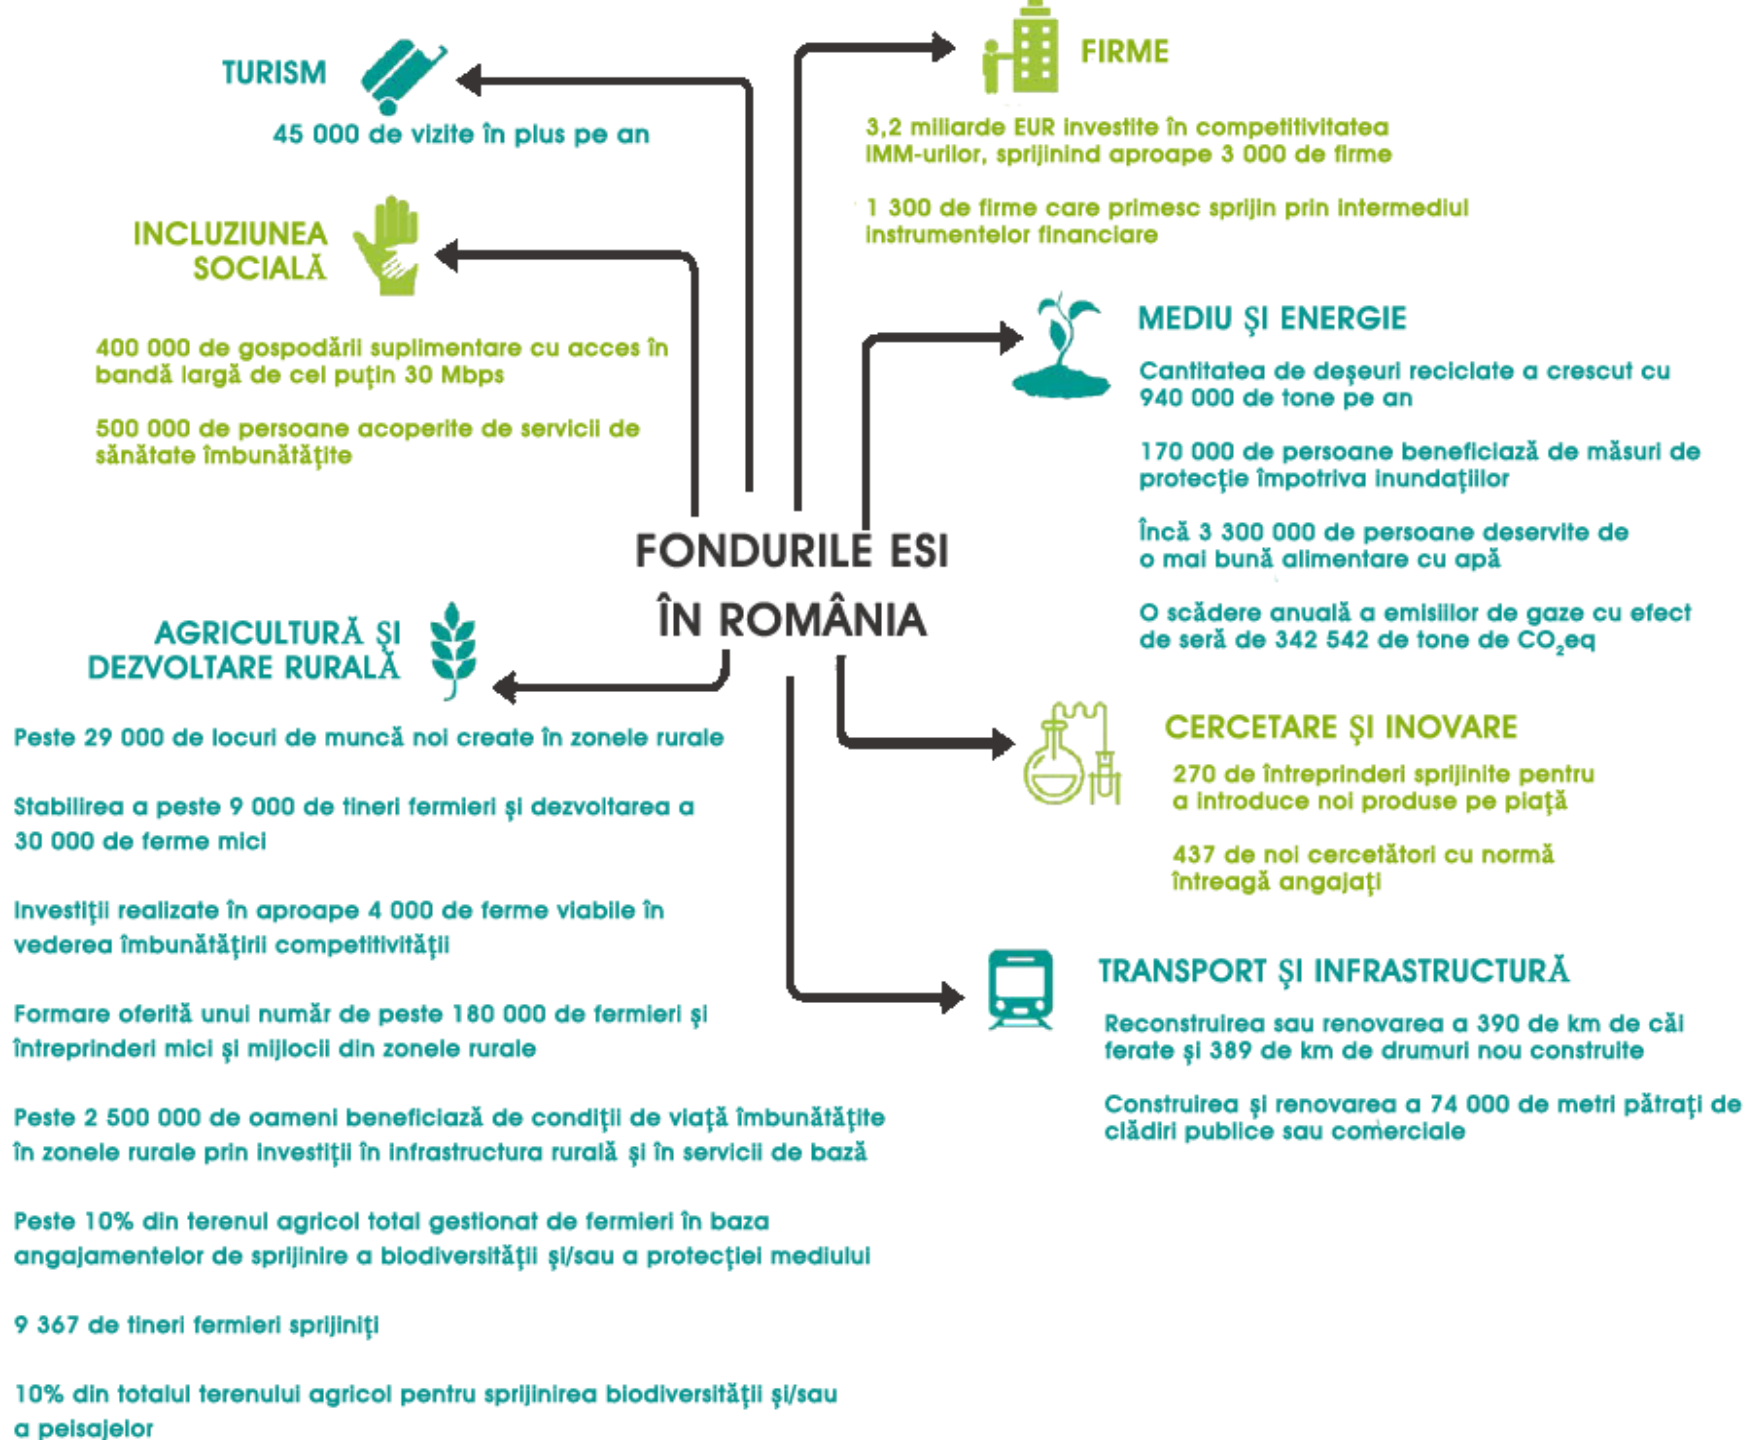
FONDURILE ESI ÎN ROMÂNIA

TURISM

45 000 de vizite în plus pe an

INCLUZIUNEA SOCIALĂ

400 000 de gospodării suplimentare cu acces în bandă largă de cel puțin 30 Mbps

500 000 de persoane acoperite de servicii de sănătate îmbunătățite

AGRICULTURĂ ȘI DEZVOLTARE RURALĂ

Peste 29 000 de locuri de muncă noi create în zonele rurale

Stabilirea a peste 9 000 de tineri fermieri și dezvoltarea a 30 000 de ferme mici

Investiții realizate în aproape 4 000 de ferme viabile în vederea îmbunătățirii competitivității

Formare oferită unui număr de peste 180 000 de fermieri și întreprinderi mici și mijlocii din zonele rurale

Peste 2 500 000 de oameni beneficiază de condiții de viață îmbunătățite în zonele rurale prin investiții în infrastructura rurală și în servicii de bază

Peste 10% din terenul agricol total gestionat de fermieri în baza angajamentelor de sprijinire a biodiversității și/sau a protecției mediului

9 367 de tineri fermieri sprijiniți

10% din totalul terenului agricol pentru sprijinirea biodiversității și/sau a peisajelor

FIRME

3,2 miliarde EUR investite în competitivitatea IMM-urilor, sprijinind aproape 3 000 de firme

1 300 de firme care primesc sprijin prin intermediul instrumentelor financiare

MEDIU ȘI ENERGIE

Cantitatea de deșeuri reciclate a crescut cu 940 000 de tone pe an

170 000 de persoane beneficiază de măsuri de protecție împotriva inundațiilor

Încă 3 300 000 de persoane deservite de o mai bună alimentare cu apă

O scădere anuală a emisiilor de gaze cu efect de seră de 342 542 de tone de $CO_2eq$

CERCETARE ȘI INOVARE

270 de întreprinderi sprijinite pentru a introduce noi produse pe piață

437 de noi cercetători cu normă întreagă angajați

TRANSPORT ȘI INFRASTRUCTURĂ

Reconstruirea sau renovarea a 390 de km de căi ferate și 389 de km de drumuri nou construite

Construirea și renovarea a 74 000 de metri pătrați de clădiri publice sau comerciale